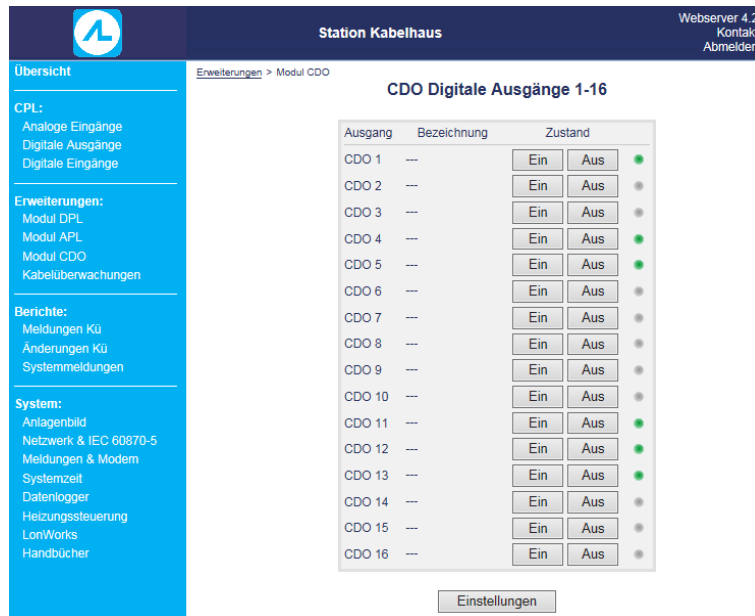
Station Kabelhaus

Webserver 4.2
Kontakt
Abmelden

Übersicht

CPL:
Analoge Eingänge
Digitale Ausgänge
Digitale Eingänge

Erweiterungen:
Modul DPL
Modul APL
Modul CDO
Kabelüberwachungen

Berichte:
Meldungen Kü
Änderungen Kü
Systemmeldungen

System:
Anlagenbild
Netzwerk & IEC 60870-5
Meldungen & Modem
Systemzeit
Datenlogger
Heizungssteuerung
LonWorks
Handbücher

Erweiterungen > Modul CDO

CDO Digitale Ausgänge 1-16

| Ausgang | Bezeichnung | Zustand | | |
|---|---|---|---|---|
| CDO 1 | --- | Ein | Aus | |
| CDO 2 | --- | Ein | Aus | |
| CDO 3 | --- | Ein | Aus | |
| CDO 4 | --- | Ein | Aus | |
| CDO 5 | --- | Ein | Aus | |
| CDO 6 | --- | Ein | Aus | |
| CDO 7 | --- | Ein | Aus | |
| CDO 8 | --- | Ein | Aus | |
| CDO 9 | --- | Ein | Aus | |
| CDO 10 | --- | Ein | Aus | |
| CDO 11 | --- | Ein | Aus | |
| CDO 12 | --- | Ein | Aus | |
| CDO 13 | --- | Ein | Aus | |
| CDO 14 | --- | Ein | Aus | |
| CDO 15 | --- | Ein | Aus | |
| CDO 16 | --- | Ein | Aus | |

Einstellungen